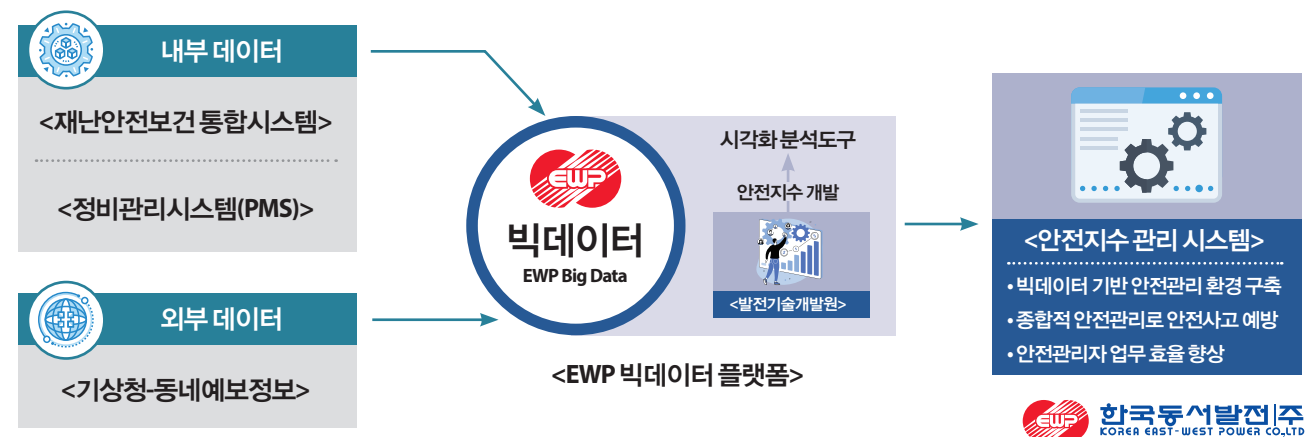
내부 데이터

<재난안전보건 통합시스템>

<정비관리시스템(PMS)>

외부 데이터

<기상청-동네예보정보>

EWP

빅데이터

EWP Big Data

시각화 분석도구

안전지수 개발

<발전기술개발원>

<EWP 빅데이터 플랫폼>

<안전지수 관리 시스템>

• 빅데이터 기반 안전관리 환경 구축

• 종합적 안전관리로 안전사고 예방

• 안전관리자 업무 효율 향상

EWP 한국동서발전|주

KOREA EAST-WEST POWER CO.,LTD